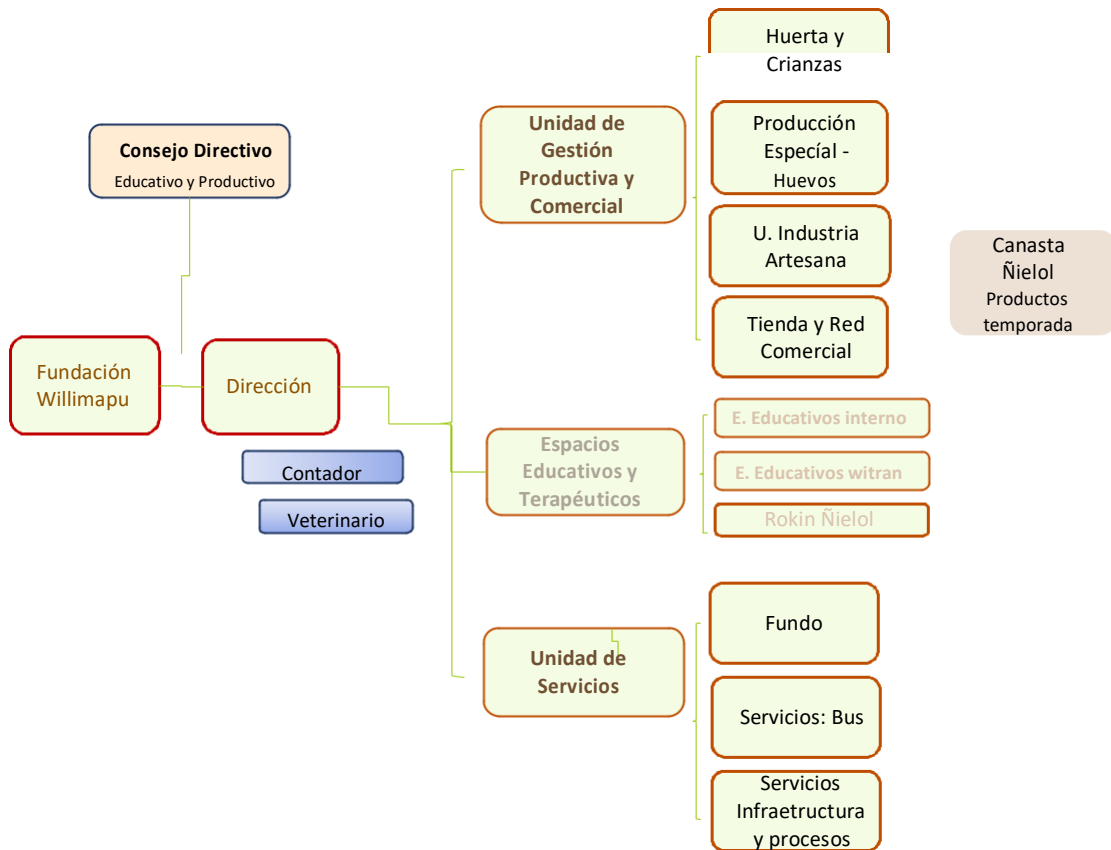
Consejo Directivo
Educativo y Productivo

Fundación Willimapu

Dirección

Contador

Veterinario

Unidad de Gestión Productiva y Comercial

Huerta y Crianzas

Producción Especíal - Huevos

U. Industria Artesana

Tienda y Red Comercial

Canasta Ñielol
Productos temporada

Espacios Educativos y Terapéuticos

E. Educativos interno

E. Educativos witran

Rokin Ñielol

Unidad de Servicios

Fundo

Servicios: Bus

Servicios Infraetructura y procesos